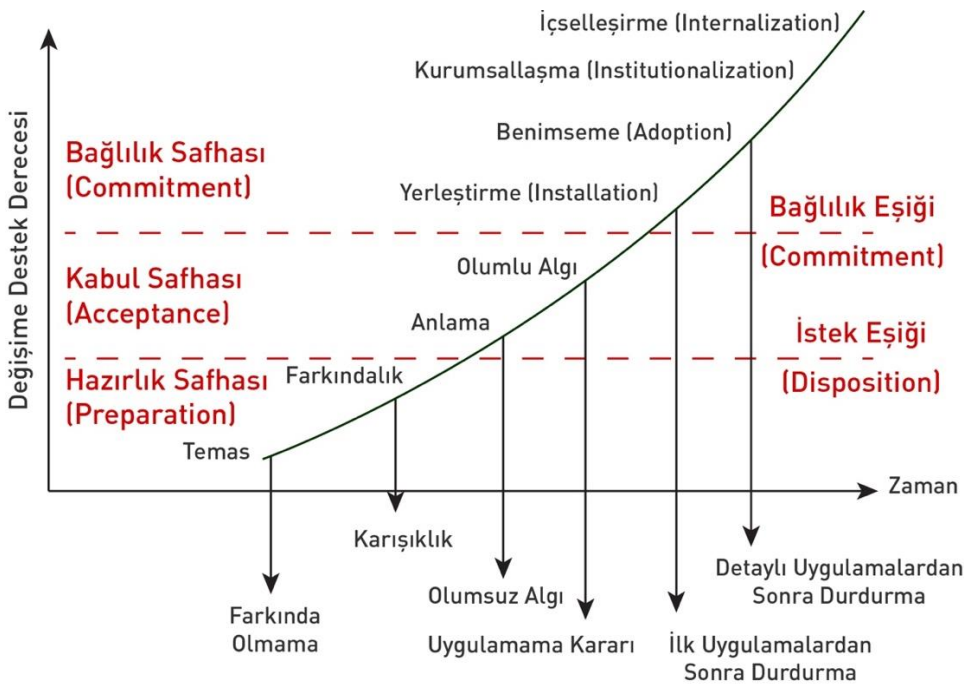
Değişime Destek Derecesi

İçselleşirme (Internalization)

Kurumsallaşma (Institutionalization)

Benimseme (Adoption)

Bağlılık Safhası (Commitment)

Yerleştirme (Installation)

Bağlılık Eşiği (Commitment)

Kabul Safhası (Acceptance)

Olumlu Algı

Anlama

İstek Eşiği (Disposition)

Hazırlık Safhası (Preparation)

Farkındalık

Temas

Zaman

Karışıklık

Detaylı Uygulamalardan Sonra Durdurma

Olumsuz Algı

Farkında Olmama

Uygulamama Kararı

İlk Uygulamalardan Sonra Durdurma